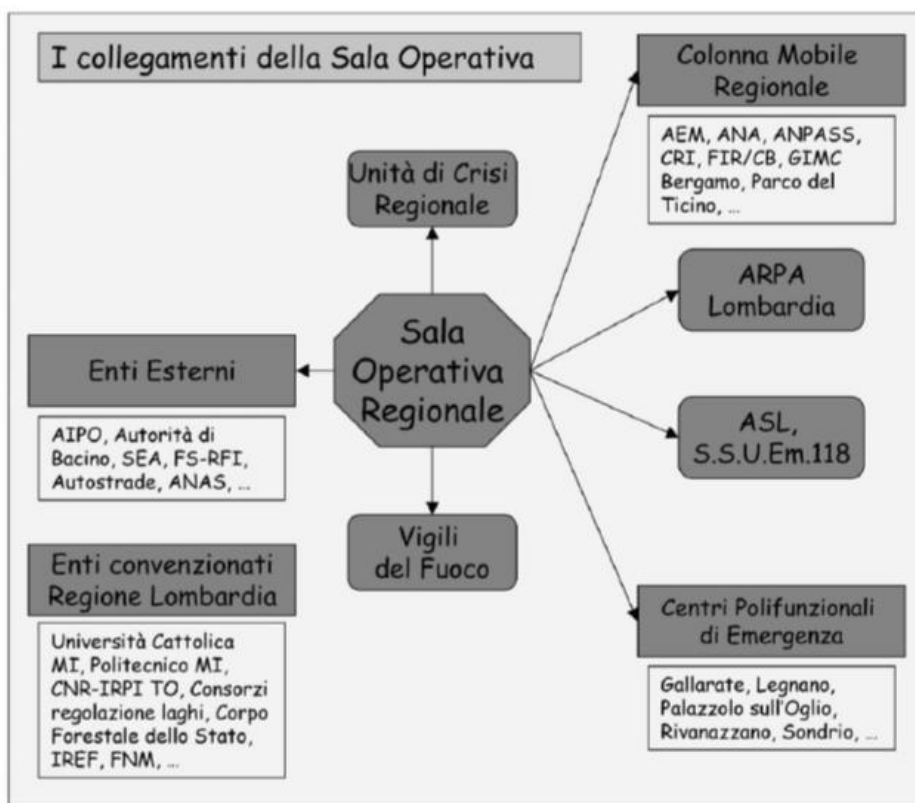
I collegamenti della Sala Operativa

Colonna Mobile Regionale

AEM, ANA, ANPASS, CRI, FIR/CB, GIMC Bergamo, Parco del Ticino, ...

Unità di Crisi Regionale

ARPA Lombardia

Sala Operativa Regionale

Enti Esterni

AIPO, Autorità di Bacino, SEA, FS-RFI, Autostrade, ANAS, ...

ASL, S.S.U.Em.118

Vigili del Fuoco

Enti convenzionati Regione Lombardia

Università Cattolica MI, Politecnico MI, CNR-IRPI TO, Consorzi regolazione laghi, Corpo Forestale dello Stato, IREF, FNM, ...

Centri Polifunzionali di Emergenza

Gallarate, Legnano, Palazzolo sull'Oglio, Rivanazzano, Sondrio, ...